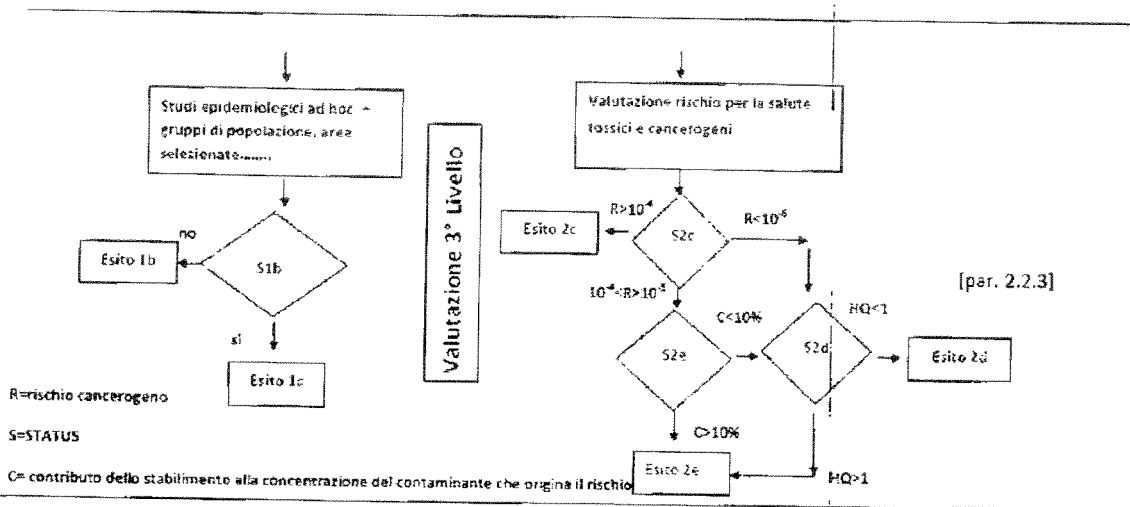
Studi epidemiologici ad hoc - gruppi di popolazione, aree selezionate.......

no

Esito 1b

S1b

si

Esito 1c

Valutazione 3° Livello

Valutazione rischio per la salute tossici e cancerogeni

R>$10^{-4}$

Esito 2c

S2c

R<$10^{-6}$

$10^{-4}$<R>$10^{-6}$

[par. 2.2.3]

HQ<1

C<10%

S2e

S2d

Esito 2d

C>10%

Esito 2e

HQ>1

R=rischio cancerogeno

S=STATUS

C= contributo dello stabilimento alla concentrazione del contaminante che origina il rischio